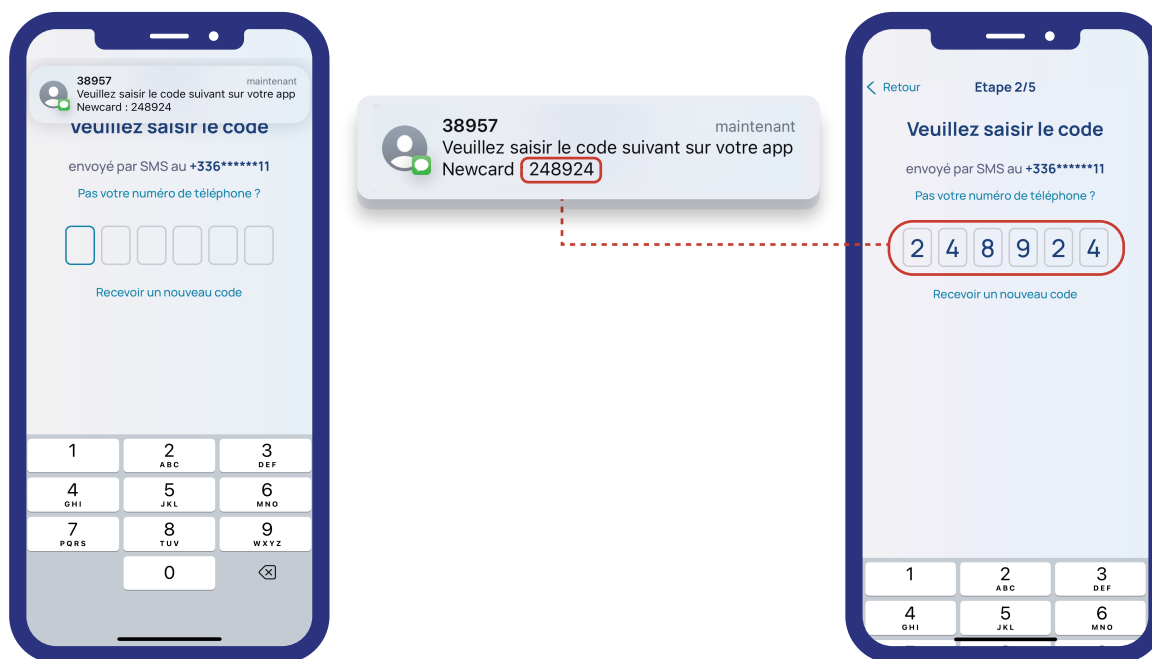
38957
maintenant
Veuillez saisir le code suivant sur votre app Newcard : 248924

Veuillez saisir le code

envoyé par SMS au +336******11

Pas votre numéro de téléphone ?

Recevoir un nouveau code

1
2 ABC
3 DEF
4 GHI
5 JKL
6 MNO
7 PQRS
8 TUV
9 WXYZ
0

38957
maintenant
Veuillez saisir le code suivant sur votre app Newcard 248924

Retour
Etape 2/5

Veuillez saisir le code

envoyé par SMS au +336******11

Pas votre numéro de téléphone ?

2 4 8 9 2 4

Recevoir un nouveau code

1
2 ABC
3 DEF
4 GHI
5 JKL
6 MNO